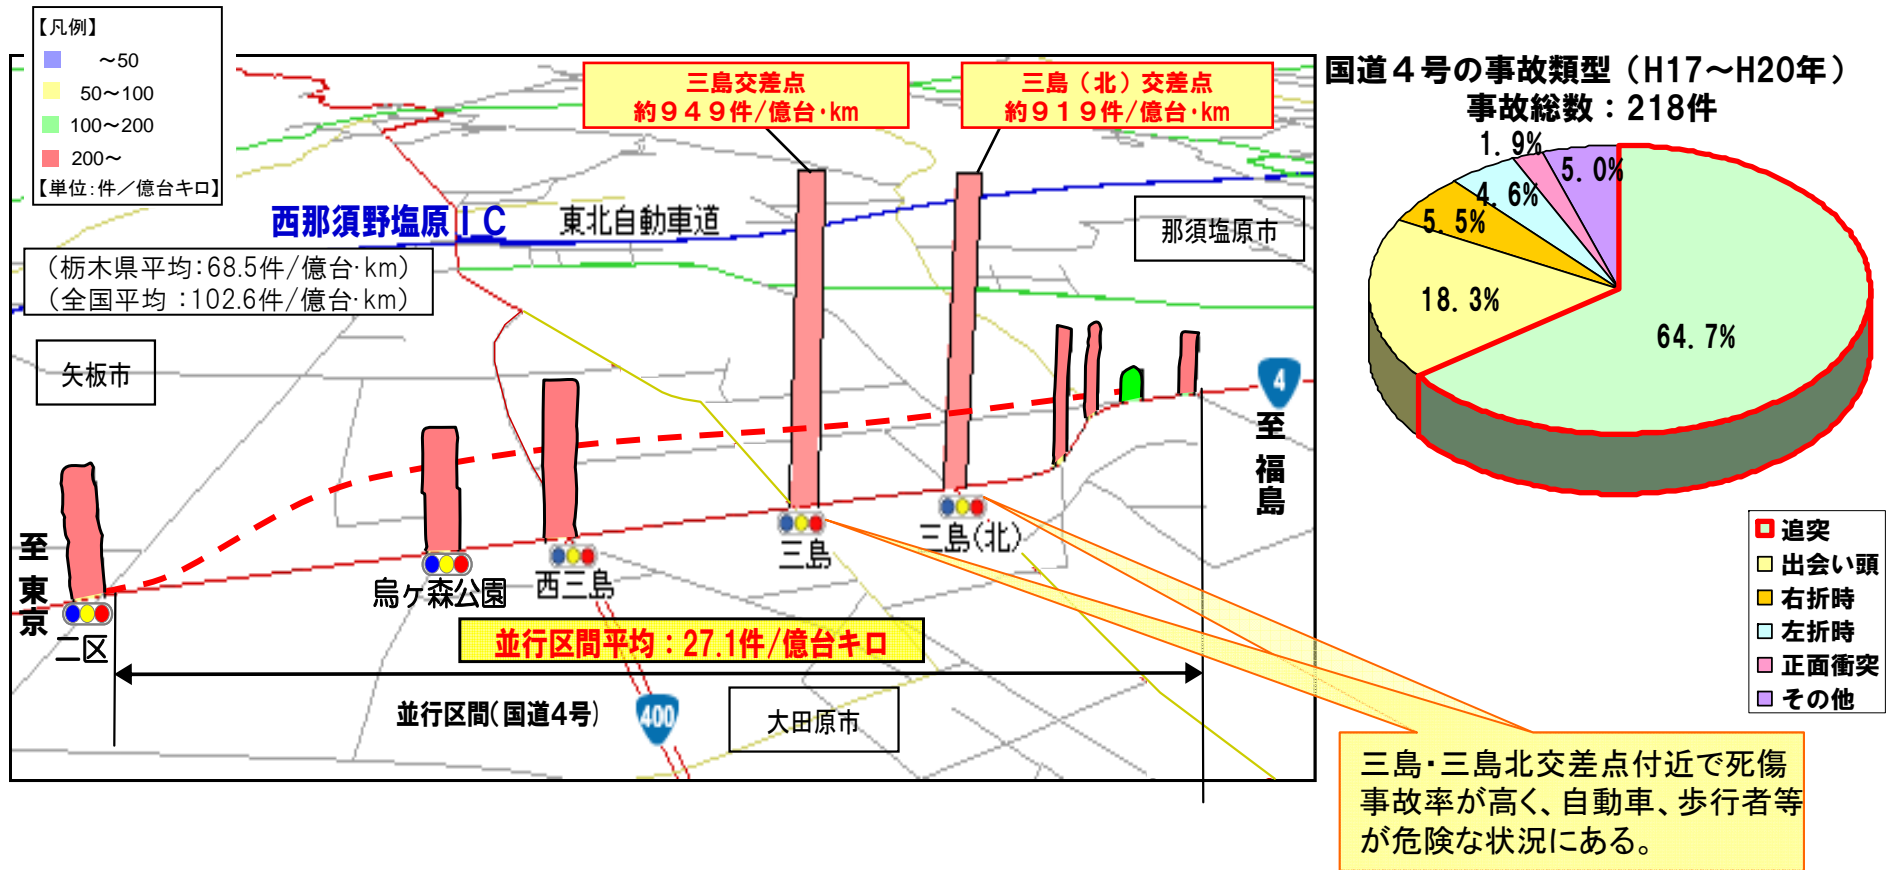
【凡例】
～50
50～100
100～200
200～
【単位:件／億台キロ】

三島交差点
約９４９件/億台･km

三島（北）交差点
約９１９件/億台･km

西那須野塩原ＩＣ
東北自動車道
那須塩原市

（栃木県平均:68.5件／億台･km）
（全国平均 :102.6件／億台･km）

矢板市

至東京
二区
烏ヶ森公園
西三島
三島
三島(北)
4
至福島

並行区間平均：27.1件/億台キロ
並行区間(国道4号)
400
大田原市

国道４号の事故類型（H17～H20年）
事故総数：218件

1.9%
5.0%
4.6%
5.5%
18.3%
64.7%

追突
出会い頭
右折時
左折時
正面衝突
その他

三島･三島北交差点付近で死傷事故率が高く、自動車、歩行者等が危険な状況にある。